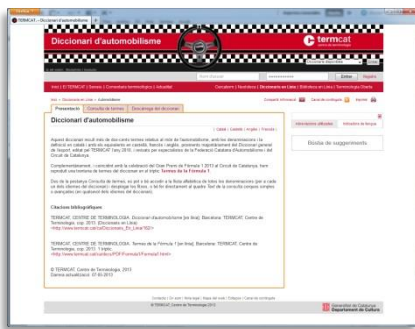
TERMCAT - Diccionari d'automobilisme

Diccionari d'automobilisme

termcat

Entrar

Inici | El TERMCAT | Serveis | Consultes terminològiques | Actualitat

Diccionaris en Línia

Presentació | Consulta de termes | Descàrrega del diccionari

Diccionari d'automobilisme

Bústia de suggeriments

Aquest diccionari recull més de dos-cents termes relatius al món de l'automobilisme, amb les denominacions i la definició en català i amb els equivalents en castellà, francès i anglès, provinents majoritàriament del Diccionari general de l'esport, editat pel TERMCAT l'any 2010, i revisats per especialistes de la Federació Catalana d'Automobilisme i del Circuit de Catalunya.

Complementàriament, i coincidint amb la celebració del Gran Premi de Fórmula 1 2013 al Circuit de Catalunya, hem reproduït una història de termes del diccionari en el tríptic Termes de la Fórmula 1.

Des de la pestanya Consulta de termes, es pot a fer accedir a la fitxa ofertada de totes les denominacions (per a cada un dels idiomes del diccionari), desplegar-les llistes, i fer-hi directament al quadre. Tant de la consulta compara simples o avançades (en qualsevol dels idiomes del diccionari).

Citacions bibliogràfiques:

TERMCAT, CENTRE DE TERMINOLOGIA. Diccionari d'automobilisme [en línia]. Barcelona: TERMCAT, Centre de Terminologia, cop. 2013. (Diccionaris en Línia)
<http://www.termcat.cat/ca/Diccionaris_En_Linia/162/>

TERMCAT, CENTRE DE TERMINOLOGIA. Termes de la Fórmula 1 [en línia]. Barcelona: TERMCAT, Centre de Terminologia, cop. 2013. 1 tríptic.
<http://www.termcat.cat/ca/docs/PDF/Formula1/Formula1.htm>

© TERMCAT, Centre de Terminologia, 2013
Darrera actualització: 07.05.2013

Generalitat de Catalunya
Departament de Cultura